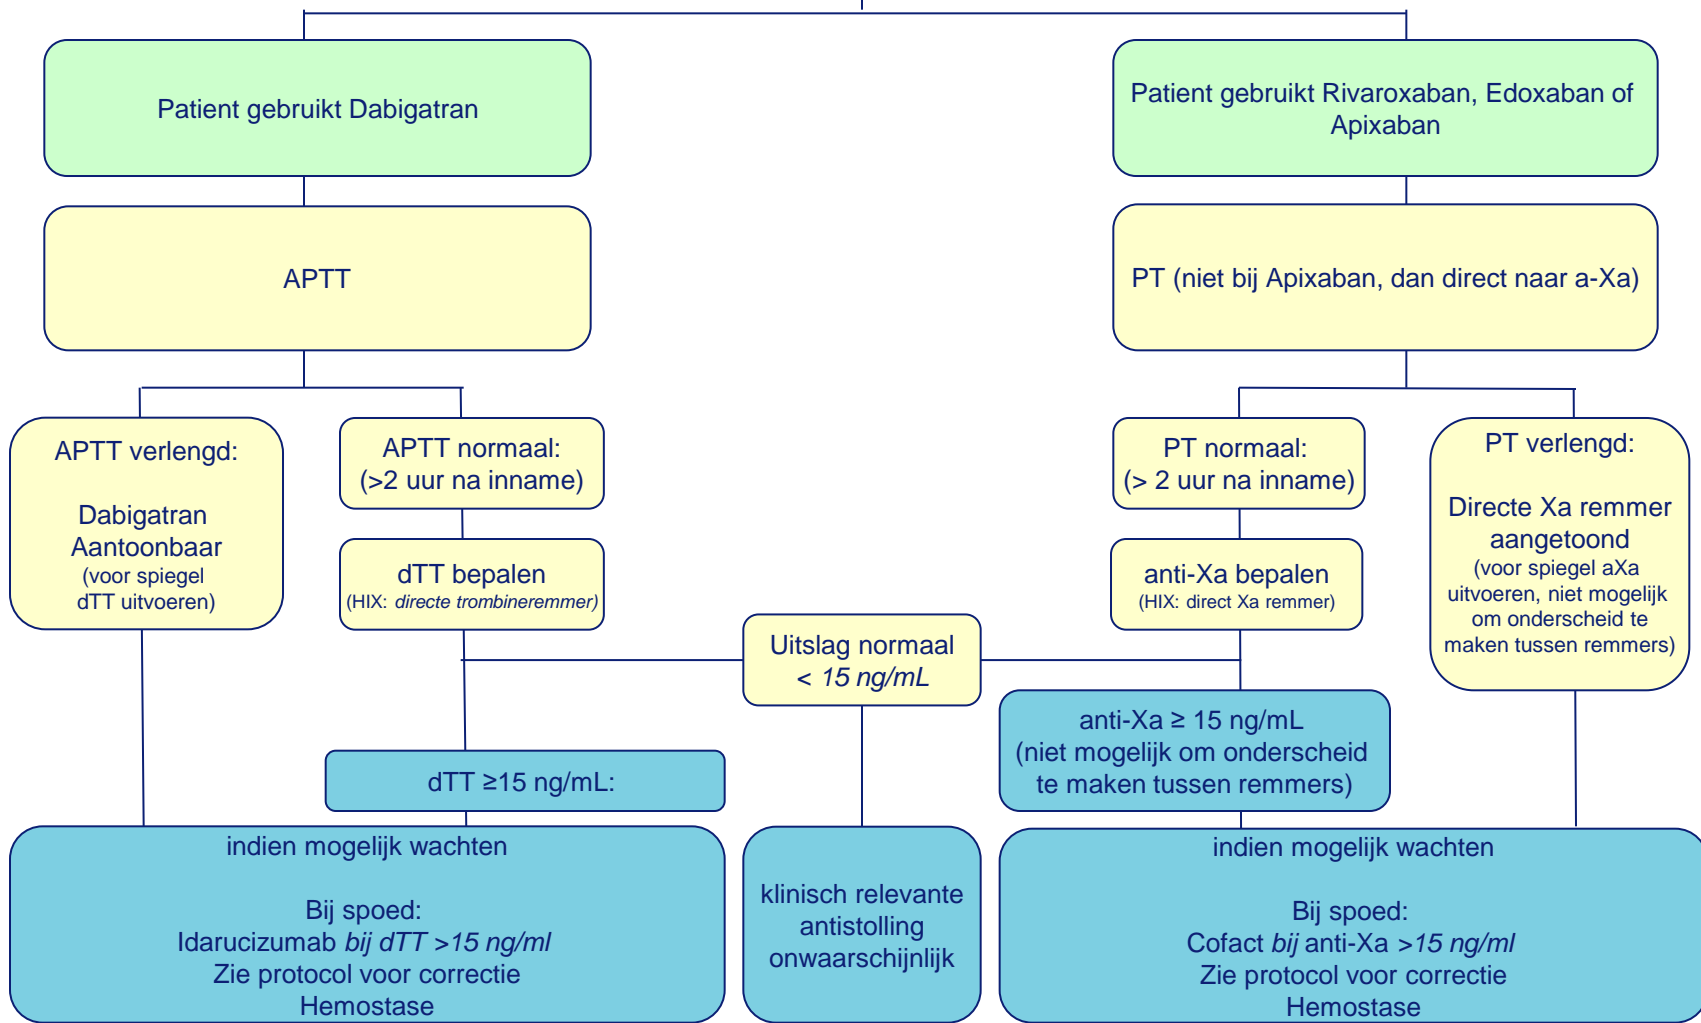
Patient gebruikt Dabigatran

Patient gebruikt Rivaroxaban, Edoxaban of Apixaban

APTT

PT (niet bij Apixaban, dan direct naar a-Xa)

APTT verlengd:

Dabigatran Aantoonbaar
(voor spiegel dTT uitvoeren)

APTT normaal:
(>2 uur na inname)

dTT bepalen
(HIX: *directe trombineremmer)*

PT normaal:
(> 2 uur na inname)

anti-Xa bepalen
(HIX: direct Xa remmer)

PT verlengd:

Directe Xa remmer aangetoond
(voor spiegel aXa uitvoeren, niet mogelijk om onderscheid te maken tussen remmers)

Uitslag normaal
*< 15 ng/mL*

dTT ≥15 ng/mL:

anti-Xa ≥ 15 ng/mL
(niet mogelijk om onderscheid te maken tussen remmers)

indien mogelijk wachten

Bij spoed:
Idarucizumab *bij dTT >15 ng/ml*
Zie protocol voor correctie Hemostase

klinisch relevante antistolling onwaarschijnlijk

indien mogelijk wachten

Bij spoed:
Cofact *bij* anti-Xa *>15 ng/ml*
Zie protocol voor correctie Hemostase